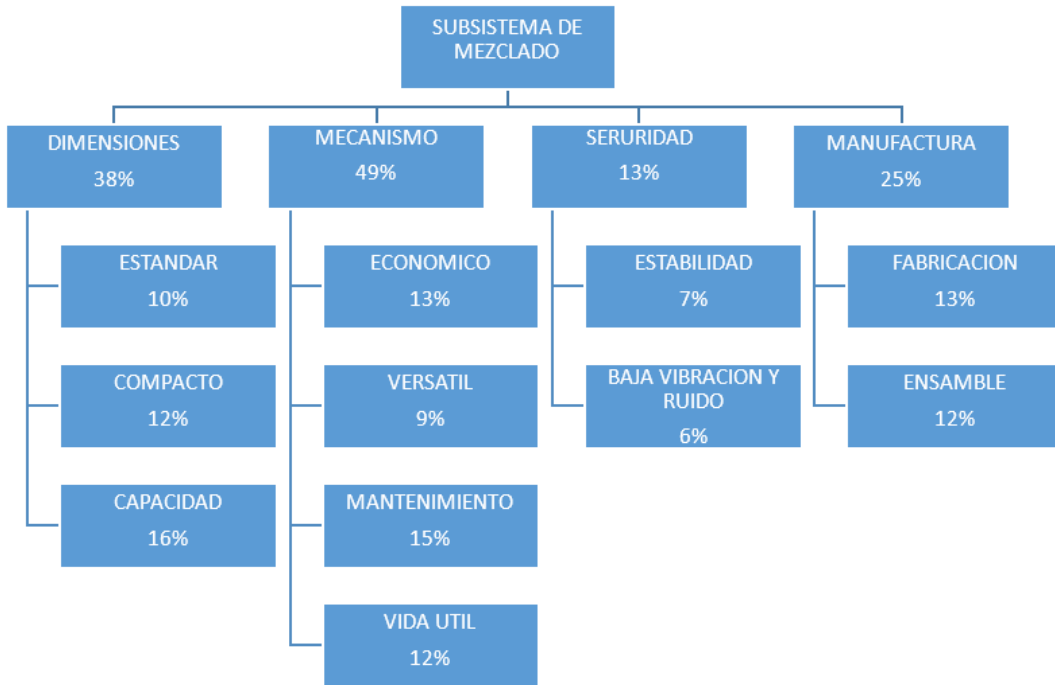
SUBSISTEMA DE MEZCLADO

DIMENSIONES
38%

ESTANDAR
10%

COMPACTO
12%

CAPACIDAD
16%

MECANISMO
49%

ECONOMICO
13%

VERSATIL
9%

MANTENIMIENTO
15%

VIDA UTIL
12%

SERURIDAD
13%

ESTABILIDAD
7%

BAJA VIBRACION Y RUIDO
6%

MANUFACTURA
25%

FABRICACION
13%

ENSAMBLE
12%